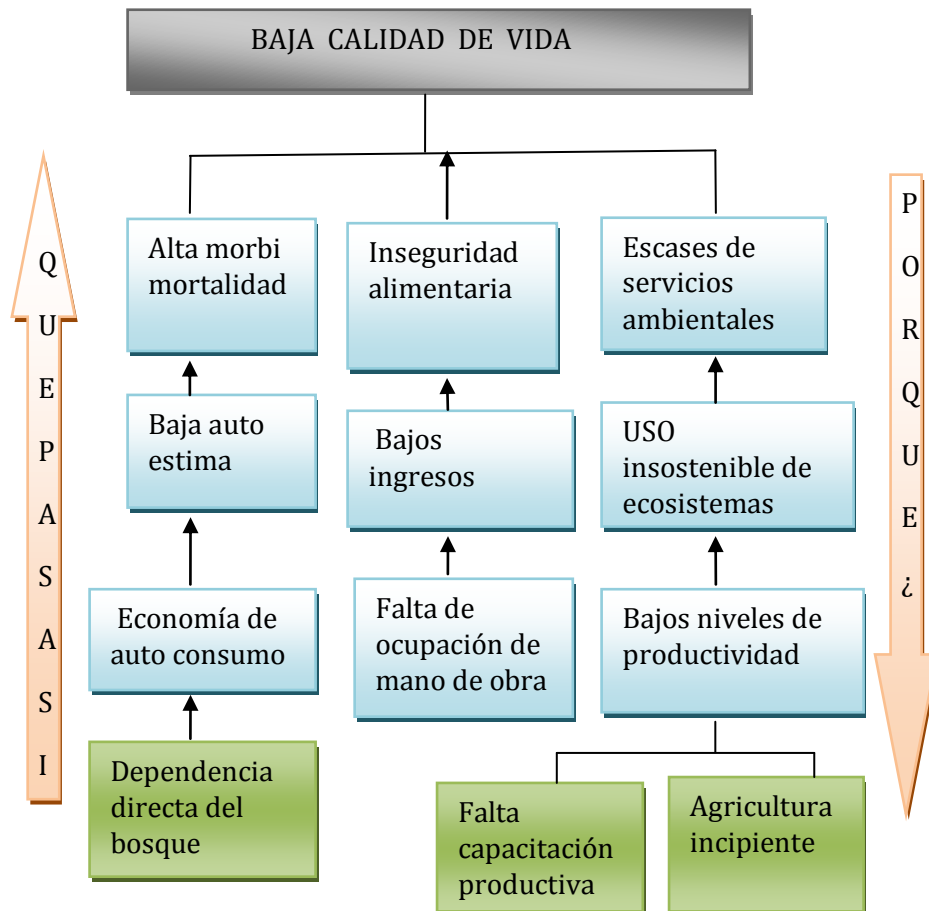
BAJA CALIDAD DE VIDA

Q
U
E
P
A
S
A
S
I

Alta morbi mortalidad

Inseguridad alimentaria

Escases de servicios ambientales

P
O
R
Q
U
E
¿

Baja auto estima

Bajos ingresos

USO insostenible de ecosistemas

Economía de auto consumo

Falta de ocupación de mano de obra

Bajos niveles de productividad

Dependencia directa del bosque

Falta capacitación productiva

Agricultura incipiente